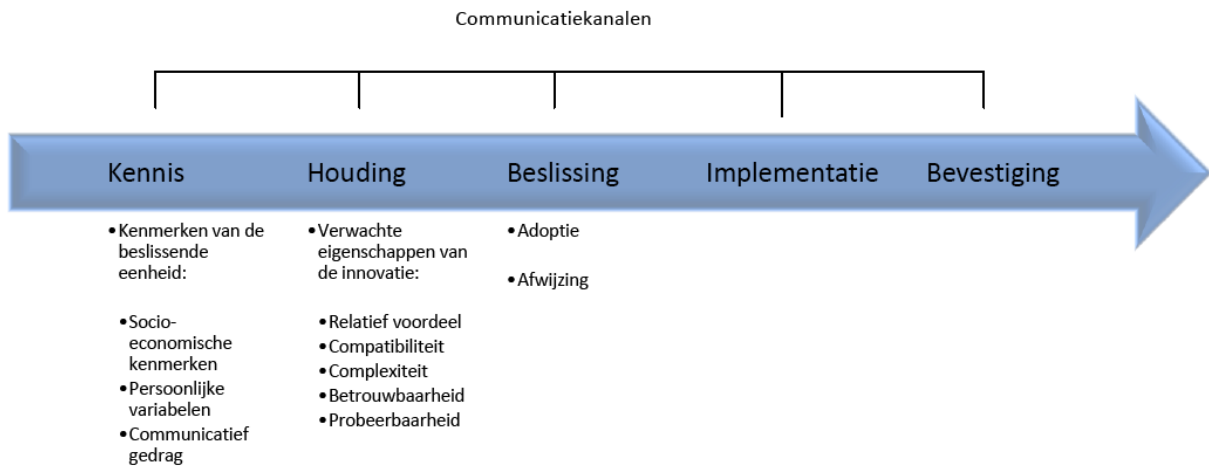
Communicatiekanalen

Kennis

Houding

Beslissing

Implementatie

Bevestiging

• Kenmerken van de beslissende eenheid:

• Socio-economische kenmerken
• Persoonlijke variabelen
• Communicatief gedrag

• Verwachte eigenschappen van de innovatie:

• Relatief voordeel
• Compatibiliteit
• Complexiteit
• Betrouwbaarheid
• Probeerbaarheid

• Adoptie

• Afwijzing